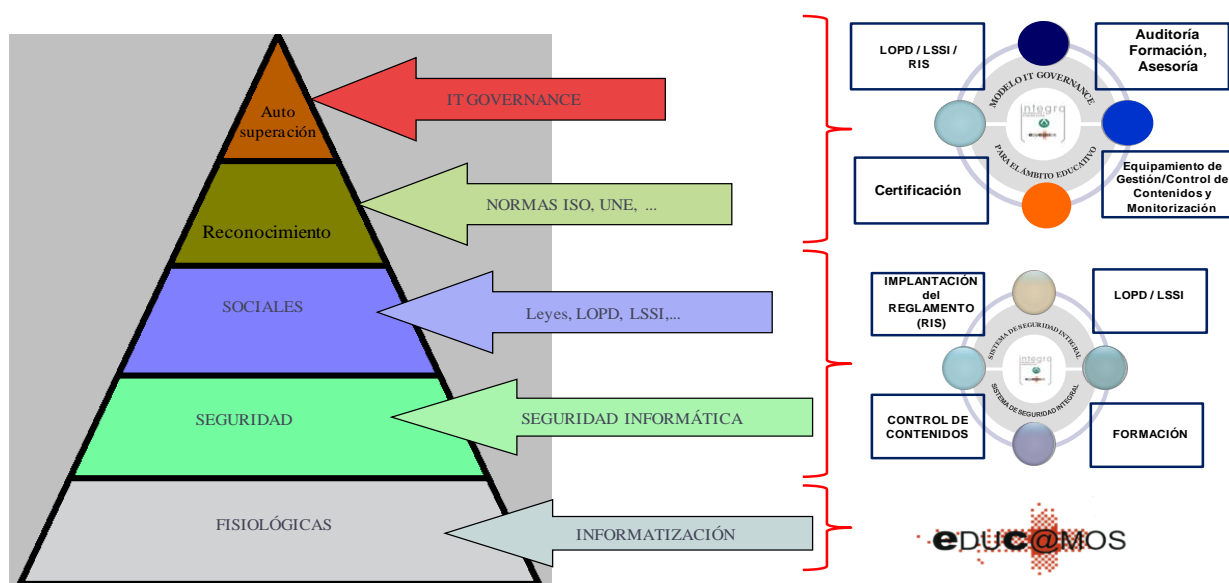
Auto superación

Reconocimiento

SOCIALES

SEGURIDAD

FISIOLÓGICAS

IT GOVERNANCE

NORMAS ISO, UNE, ...

Leyes, LOPD, LSSI,...

SEGURIDAD INFORMÁTICA

INFORMATIZACIÓN

LOPD / LSSI / RIS

Auditoría Formación, Asesoría

MODELO IT GOVERNANCE

integra

PARA EL ÁMBITO EDUCATIVO

Certificación

Equipamiento de Gestión/Control de Contenidos y Monitorización

IMPLANTACIÓN del REGLAMENTO (RIS)

LOPD / LSSI

SISTEMA DE SEGURIDAD INTEGRAL

integra

SISTEMA DE SEGURIDAD INTEGRAL

CONTROL DE CONTENIDOS

FORMACIÓN

eDUC@MOS